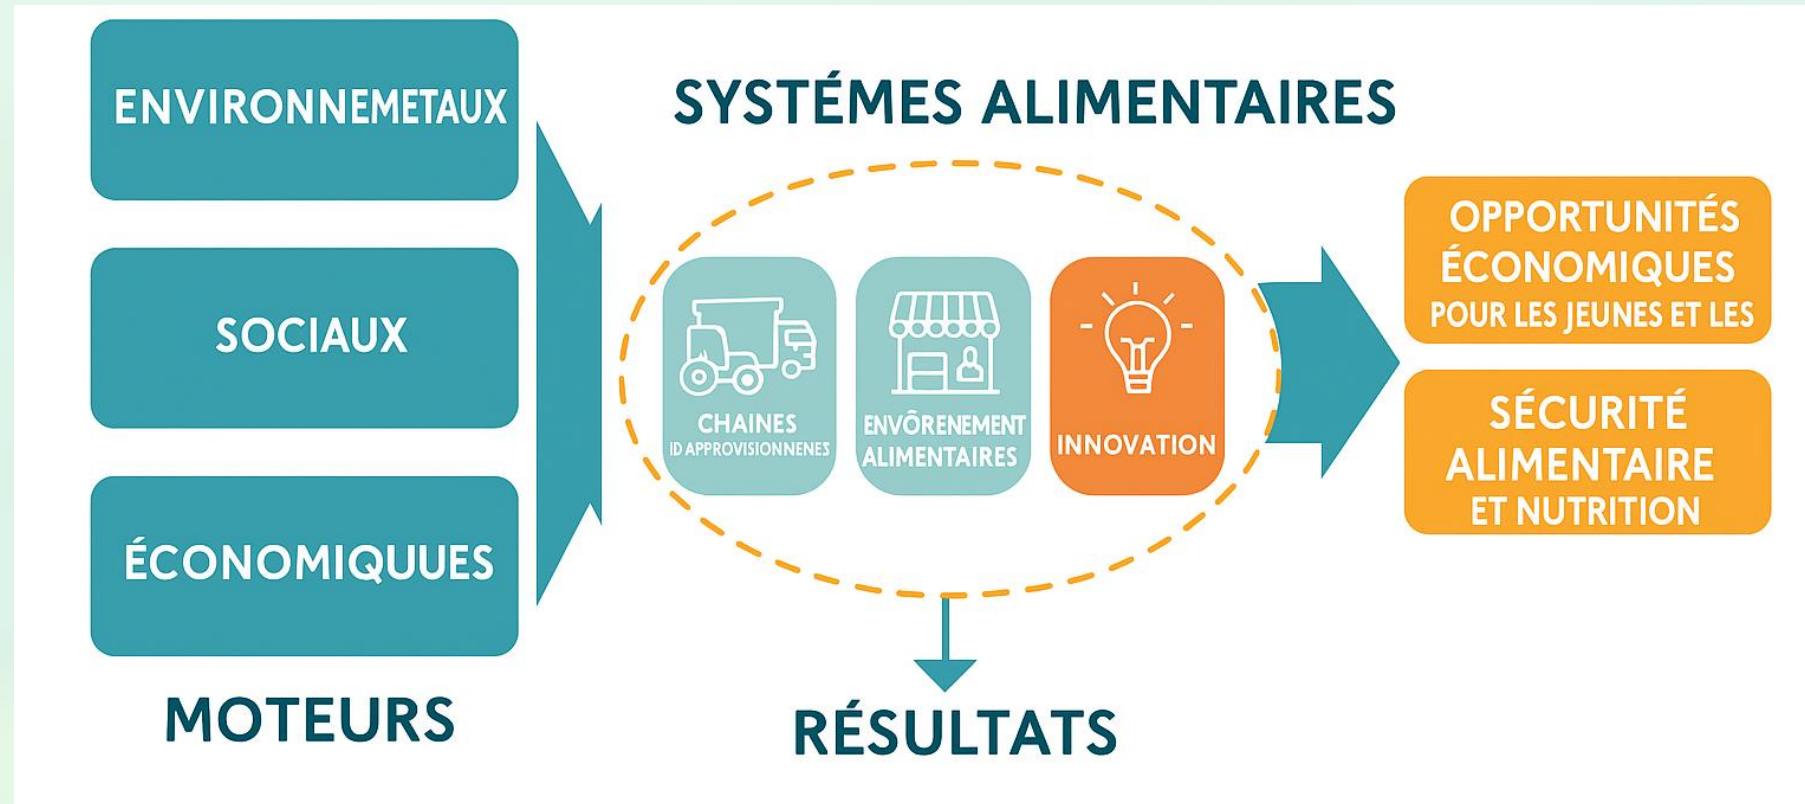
ENVIRONNEMETAUX

SOCIAUX

ÉCONOMIQUUES

MOTEURS

SYSTÉMES ALIMENTAIRES

CHAINES
ID APPROVISIONNENES

ENVÕRENEMENT ALIMENTAIRES

INNOVATION

RÉSULTATS

OPPORTUNITÉS ÉCONOMIQUES
POUR LES JEUNES ET LES

SÉCURITÉ ALIMENTAIRE
ET NUTRITION